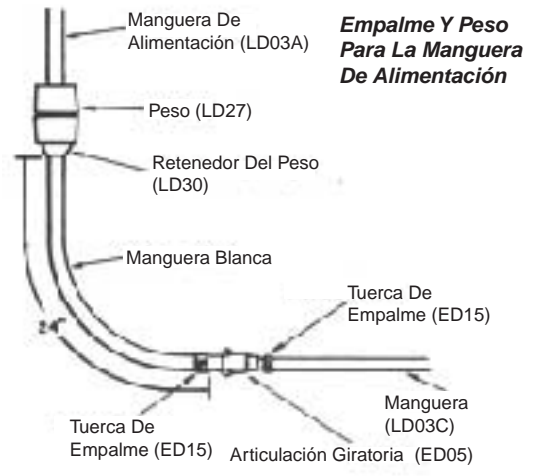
Empalme Y Peso Para La Manguera De Alimentación

Manguera De Alimentación (LD03A)

Peso (LD27)

Retenedor Del Peso (LD30)

Manguera Blanca

24"

Tuerca De Empalme (ED15)

Manguera (LD03C)

Tuerca De Empalme (ED15)

Articulación Giratoria (ED05)